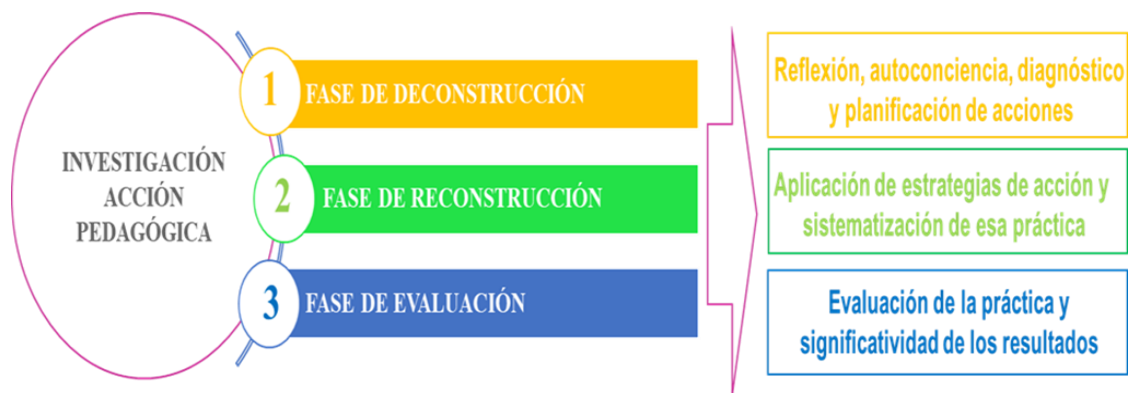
INVESTIGACIÓN ACCIÓN PEDAGÓGICA

1 FASE DE DECONSTRUCCIÓN

2 FASE DE RECONSTRUCCIÓN

3 FASE DE EVALUACIÓN

Reflexión, autoconciencia, diagnóstico y planificación de acciones

Aplicación de estrategias de acción y sistematización de esa práctica

Evaluación de la práctica y significatividad de los resultados